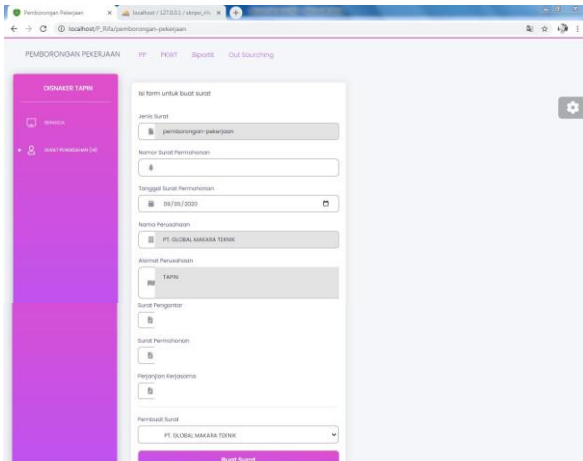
Pemborongan Pekerjaan
localhost / 127.0.0.1 / siknpo_nk
localhost/P_Rifa/pemborongan-pekerjaan

PEMBORONGAN PEKERJAAN PP PKWT Sipartk Out Sourching

DISNAKER TAPIN

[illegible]

SURAT PENGAJUAN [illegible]

Isi form untuk buat surat

Jenis Surat
pemborongan-pekerjaan

Nomor Surat Permohonan

Tanggal Surat Permohonan
09/05/2020

Nama Perusahaan
PT. GLOBAL MAKARA TEKNIK

Alamat Perusahaan
TAPIN

Surat Pengantar

Surat Permohonan

Perjanjian Kerjasama

Pembuat Surat
PT. GLOBAL MAKARA TEKNIK

Buat Surat